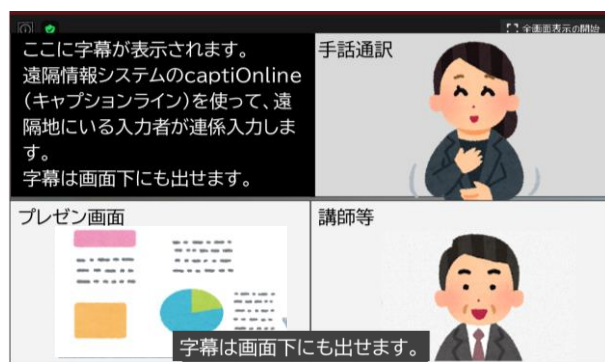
全画面表示の開始

ここに字幕が表示されます。
遠隔情報システムのcaptiOnline（キャプションライン）を使って、遠隔地にいる入力者が連係入力します。
字幕は画面下にも出せます。

手話通訳

プレゼン画面

講師等

字幕は画面下にも出せます。